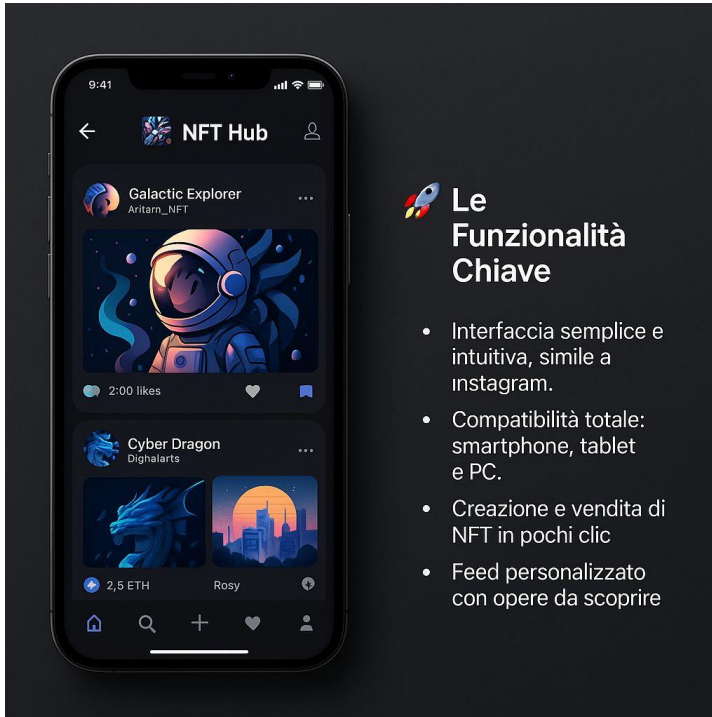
9:41

NFT Hub

Galactic Explorer
Aritarn_NFT

2:00 likes

Cyber Dragon
Dighalarts

2,5 ETH

Rosy

🚀 Le Funzionalità Chiave

• Interfaccia semplice e intuitiva, simile a ınstagram.
• Compatibilità totale: smartphone, tablet e PC.
• Creazione e vendita di NFT in pochi clic
• Feed personalizzato con opere da scoprire